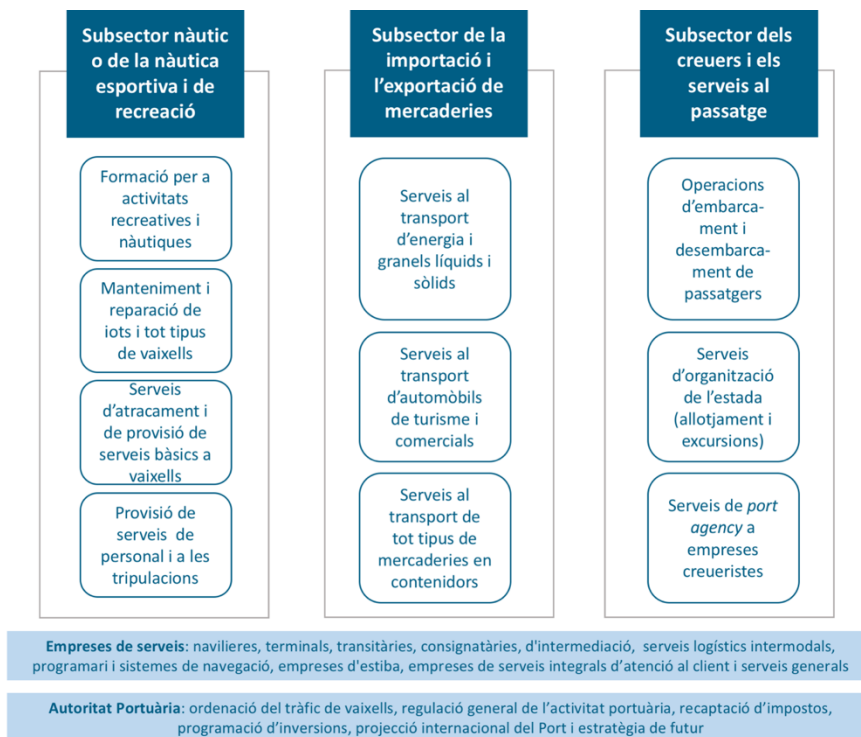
Subsector nàutic o de la nàutica esportiva i de recreació

Formació per a activitats recreatives i nàutiques

Manteniment i reparació de iots i tot tipus de vaixells

Serveis d'atracament i de provisió de serveis bàsics a vaixells

Provisió de serveis de personal i a les tripulacions

Subsector de la importació i l'exportació de mercaderies

Serveis al transport d'energia i granels líquids i sòlids

Serveis al transport d'automòbils de turisme i comercials

Serveis al transport de tot tipus de mercaderies en contenidors

Subsector dels creuers i els serveis al passatge

Operacions d'embarcament i desembarcament de passatgers

Serveis d'organització de l'estada (allotjament i excursions)

Serveis de *port agency* a empreses creueristes

Empreses de serveis: navilieres, terminals, transitàries, consignatàries, d'intermediació, serveis logístics intermodals, programari i sistemes de navegació, empreses d'estiba, empreses de serveis integrals d'atenció al client i serveis generals

Autoritat Portuària: ordenació del tràfic de vaixells, regulació general de l'activitat portuària, recaptació d'impostos, programació d'inversions, projecció internacional del Port i estratègia de futur